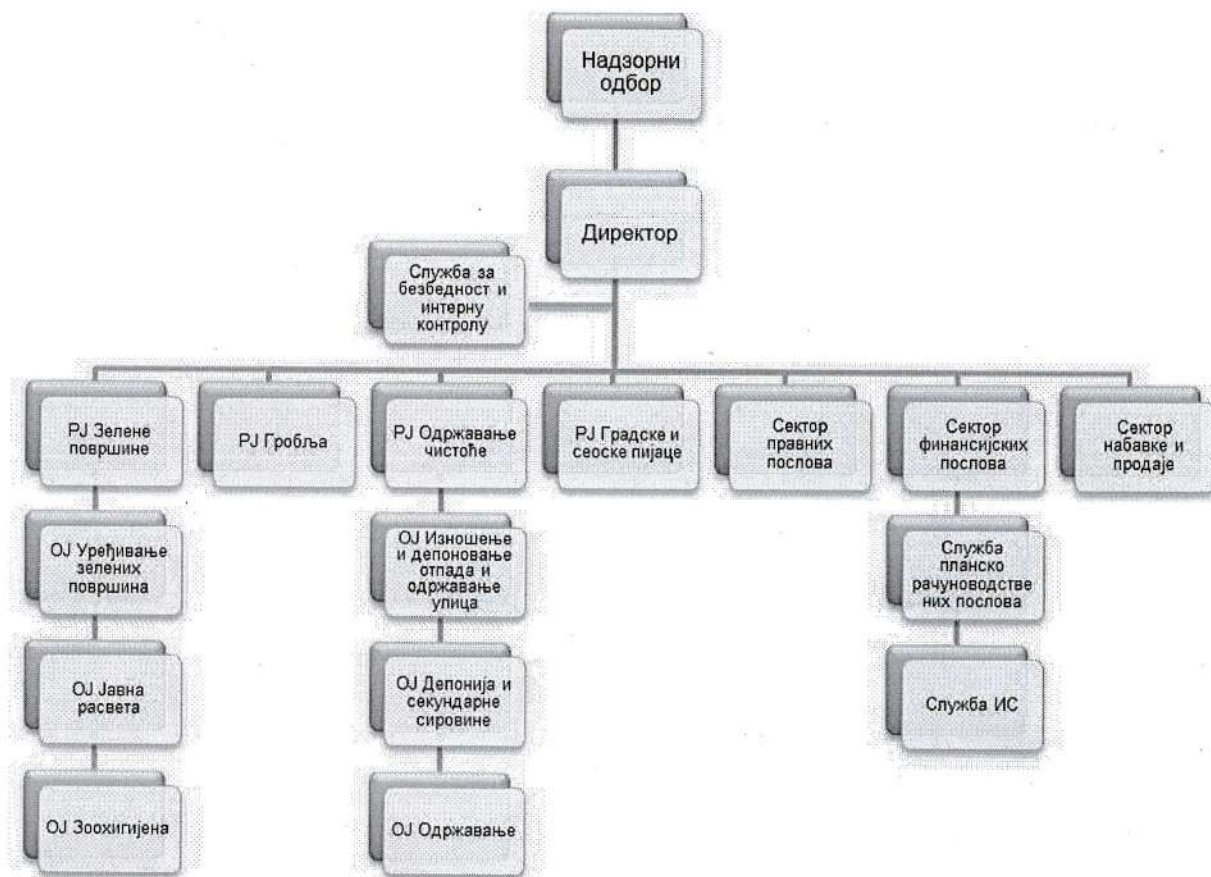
Надзорни одбор

Директор

Служба за безбедност и интерну контролу

РЈ Зелене површине

ОЈ Уређивање зелених површина

ОЈ Јавна расвета

ОЈ Зоохигијена

РЈ Гробља

РЈ Одржавање чистоће

ОЈ Изношење и депоновање отпада и одржавање улица

ОЈ Депонија и секундарне сировине

ОЈ Одржавање

РЈ Градске и сеоске пијаце

Сектор правних послова

Сектор финансијских послова

Служба планско рачуноводстве них послова

Служба ИС

Сектор набавке и продаје